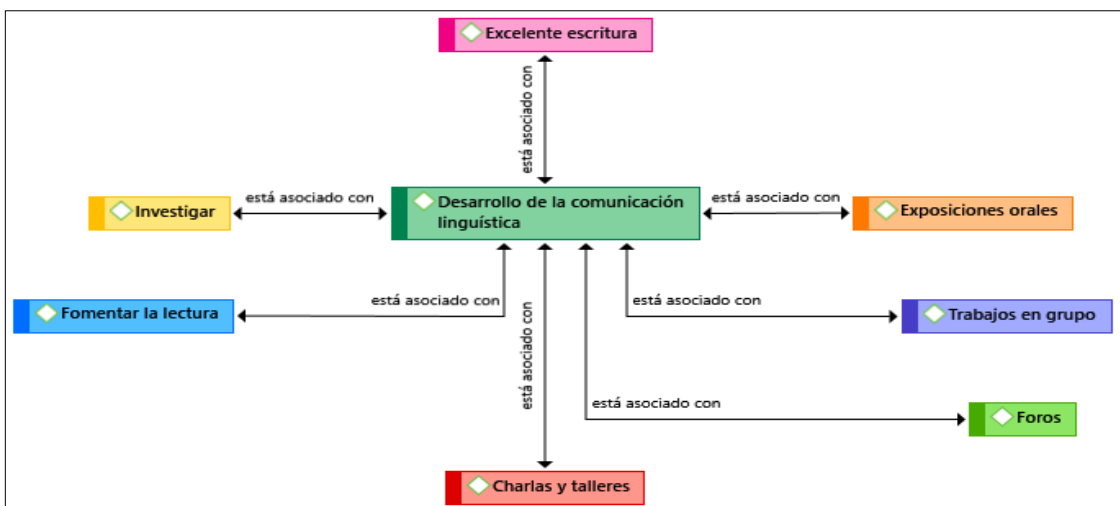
Excelente escritura

está asociado con

Investigar

está asociado con

Desarrollo de la comunicación linguística

está asociado con

Exposiciones orales

Fomentar la lectura

está asociado con

está asociado con

está asociado con

Trabajos en grupo

está asociado con

Foros

Charlas y talleres